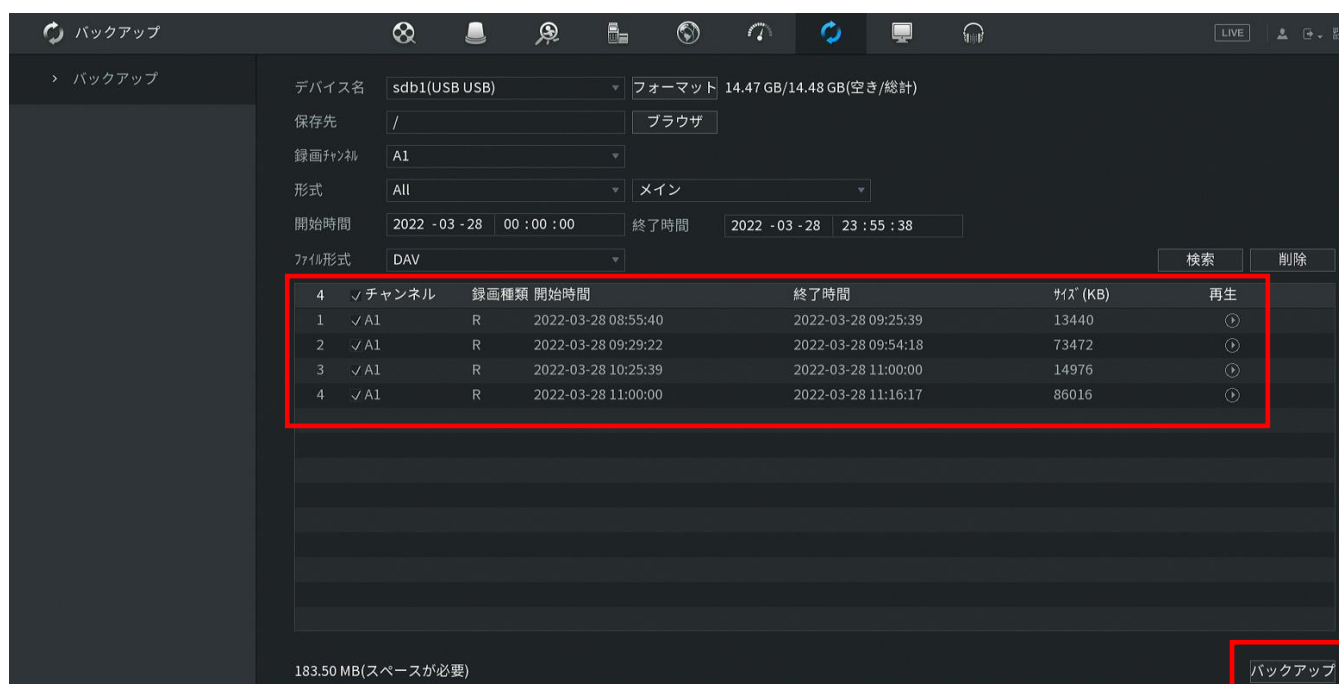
バックアップ

LIVE

› バックアップ

デバイス名 sdb1(USB USB) フォーマット 14.47 GB/14.48 GB(空き/総計)

保存先 / ブラウザ

録画ﾁｬﾝﾈﾙ A1

形式 All メイン

開始時間 2022 -03 -28 00 :00 :00 終了時間 2022 -03 -28 23 :55 :38

ﾌｧｲﾙ形式 DAV

検索 削除

| 4 | √チャンネル | 録画種類 | 開始時間 | 終了時間 | ｻｲｽﾞ (KB) | 再生 |
|---|---|---|---|---|---|---|
| 1 | √A1 | R | 2022-03-28 08:55:40 | 2022-03-28 09:25:39 | 13440 | |
| 2 | √A1 | R | 2022-03-28 09:29:22 | 2022-03-28 09:54:18 | 73472 | |
| 3 | √A1 | R | 2022-03-28 10:25:39 | 2022-03-28 11:00:00 | 14976 | |
| 4 | √A1 | R | 2022-03-28 11:00:00 | 2022-03-28 11:16:17 | 86016 | |

183.50 MB(スペースが必要)

バックアップ